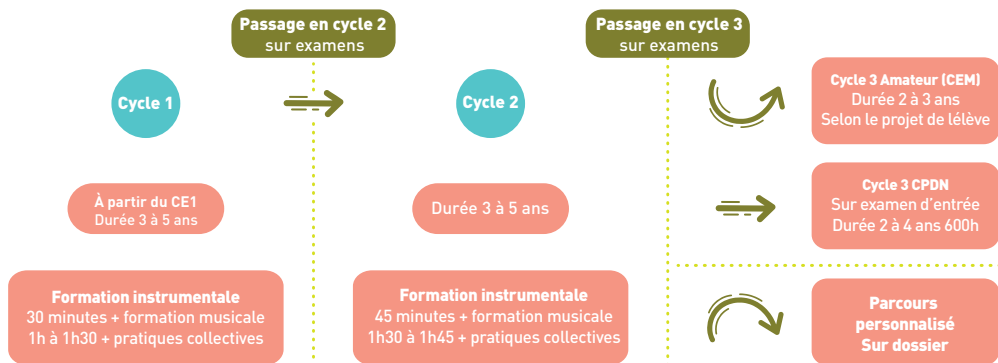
Passage en cycle 2
sur examens

Passage en cycle 3
sur examens

Cycle 1

Cycle 2

Cycle 3 Amateur (CEM)
Durée 2 à 3 ans
Selon le projet de lélève

À partir du CE1
Durée 3 à 5 ans

Durée 3 à 5 ans

Cycle 3 CPDN
Sur examen d'entrée
Durée 2 à 4 ans 600h

Formation instrumentale
30 minutes + formation musicale
1h à 1h30 + pratiques collectives

Formation instrumentale
45 minutes + formation musicale
1h30 à 1h45 + pratiques collectives

Parcours
personnalisé
Sur dossier